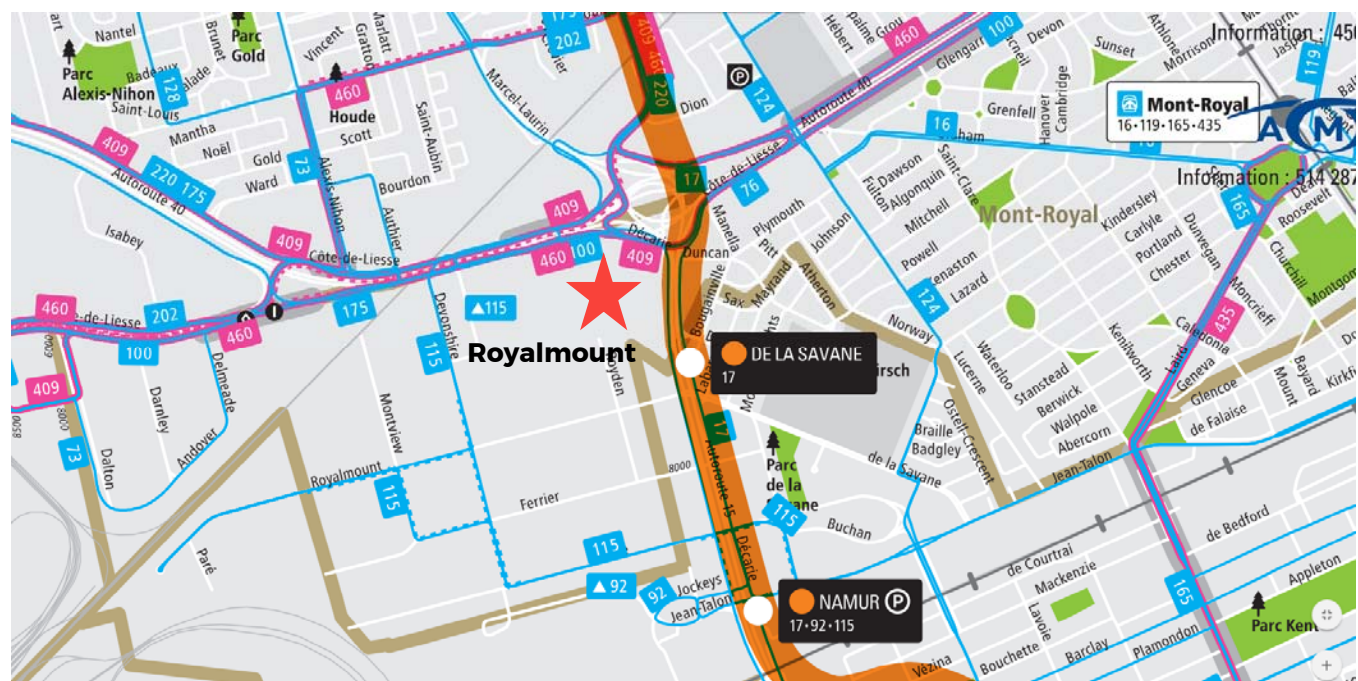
Nantel
Brunet
Parc Gold
Vincent
Marlatt
Grattop
Parc Alexis-Nihon
Badeaux
Balade
128
Saint-Louis
460
Houde
Scott
Saint-Aubin
Marcel-Laurin
202
175
409 460
220
Dion
P
124
Hebert
Palme
Grou
460
Glengarry
100
Devon
Sunset
Athlone
Morrison
Information : 450
119
Mantha
Noël
409
Gold
Ward
73
Alexis-Nihon
Bourdon
Autoroute 40
Grenfell
Hanover
Cambridge
Mont-Royal
16•119•165•435
16
Autoroute 40
220 175
Isabey
Côte-de-Liesse
17
76
Dawson
Fulton
Algonquin
Saint-Clare
Information : 514 287
Authier
409
Manella
Plymouth
Pitt
Johnson
Mitchell
Mont-Royal
Kindersley
Carlyle
Portland
Chester
Dunvegan
165
Roosevelt
Churchill
409
Côte-de-Liesse
460 100
Décarie
409
Duncan
Powell
Kenaston
Lazard
Montgomery
460
Côte-de-Liesse
202
175
115
Bougainville
Sax
Maynard
Atherton
124
Norway
Moncrieff
435
100
460
Devonshire
Royalmount
DE LA SAVANE
17
Hirsch
Lucerne
Waterloo
Stanstead
Kenilworth
Caledonia
Laird
Geneva
Bayard
Mount
Kirkfield
409
Darnley
Delmeade
Montview
115
Boyden
Lafleur
17
Braille
Badgley
Ostell-Crescent
Berwick
Walpole
Abercorn
Glencoe
de Falaise
8000
73
Dalton
Andover
Royalmount
8000
Autoroute 15
Parc de la Savane
de la Savane
Jean-Talon
115
Ferrier
Buchan
115
115
Décarie
de Courtrai
de Bedford
Paré
92
92
Jockeys
Jean-Talon
NAMUR P
17•92•115
Mackenzie
Lavoie
165
Appleton
Parc Kent
Vezina
Bouchette
Barclay
Plamondon